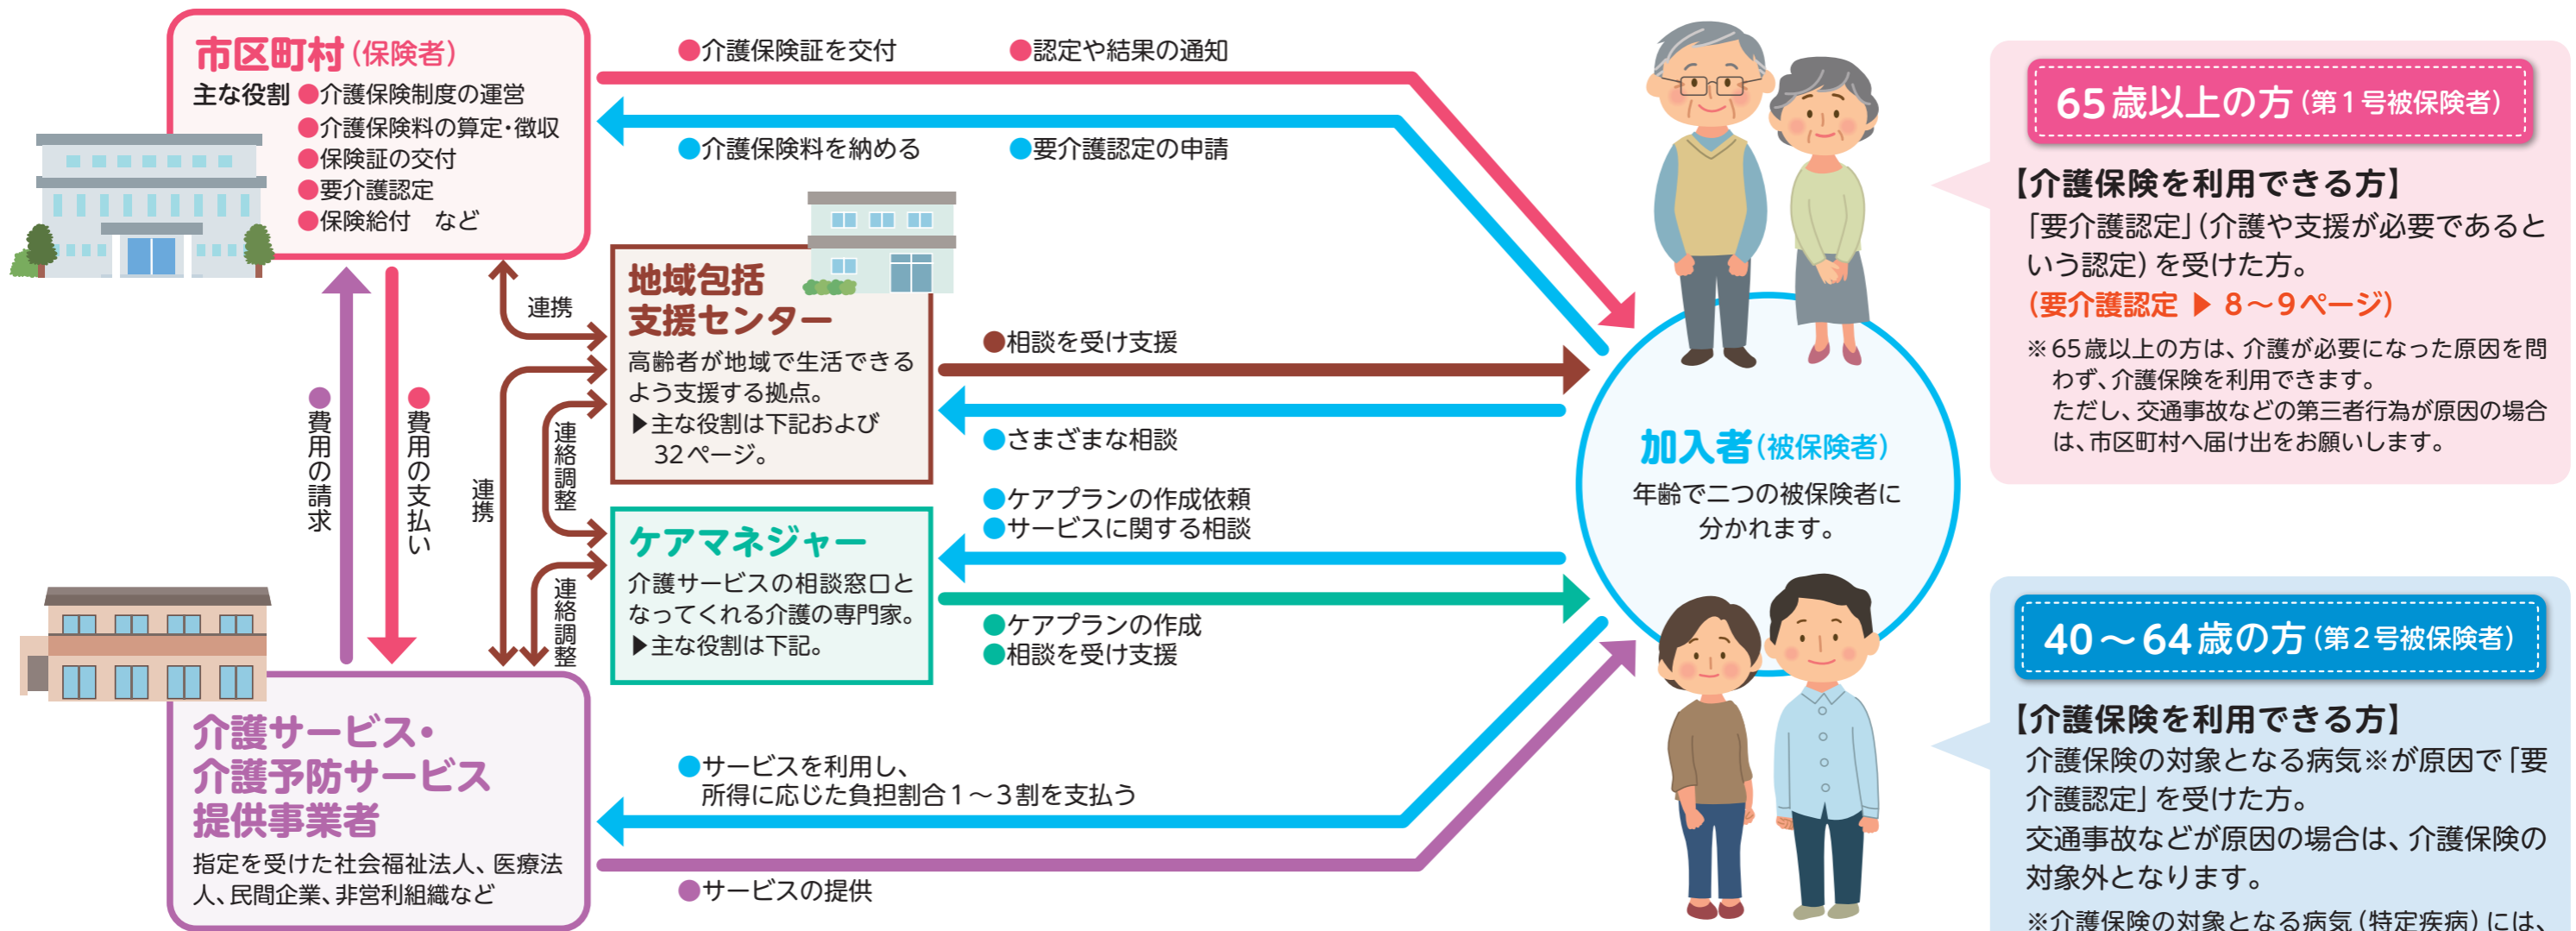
市区町村（保険者）
主な役割 ●介護保険制度の運営
●介護保険料の算定・徴収
●保険証の交付
●要介護認定
●保険給付　など

●介護保険証を交付　●認定や結果の通知
●介護保険料を納める　●要介護認定の申請

連携

地域包括支援センター
高齢者が地域で生活できるよう支援する拠点。
▶主な役割は下記および32ページ。

●相談を受け支援
●さまざまな相談

●費用の請求
●費用の支払い
連携
連絡調整
連絡調整

ケアマネジャー
介護サービスの相談窓口となってくれる介護の専門家。
▶主な役割は下記。

●ケアプランの作成依頼
●サービスに関する相談
●ケアプランの作成
●相談を受け支援

加入者（被保険者）
年齢で二つの被保険者に分かれます。

介護サービス・介護予防サービス提供事業者
指定を受けた社会福祉法人、医療法人、民間企業、非営利組織など

●サービスを利用し、所得に応じた負担割合１～３割を支払う
●サービスの提供

65歳以上の方（第１号被保険者）
【介護保険を利用できる方】
「要介護認定」（介護や支援が必要であるという認定）を受けた方。
（要介護認定 ▶ 8～9ページ）
※65歳以上の方は、介護が必要になった原因を問わず、介護保険を利用できます。
ただし、交通事故などの第三者行為が原因の場合は、市区町村へ届け出をお願いします。

40～64歳の方（第２号被保険者）
【介護保険を利用できる方】
介護保険の対象となる病気※が原因で「要介護認定」を受けた方。
交通事故などが原因の場合は、介護保険の対象外となります。
※介護保険の対象となる病気（特定疾病）には、